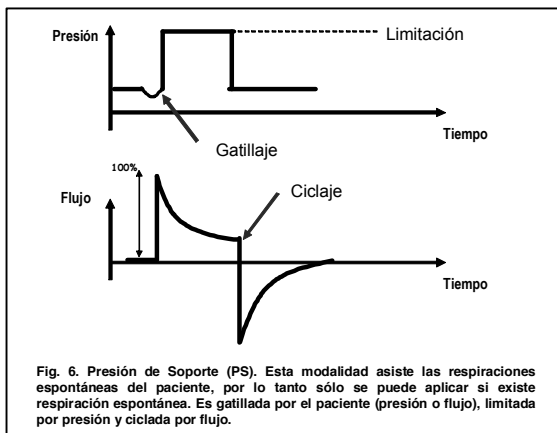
Presión

Limitación

Tiempo

Gatillaje

100%

Flujo

Ciclaje

Tiempo

Fig. 6. Presión de Soporte (PS). Esta modalidad asiste las respiraciones espontáneas del paciente, por lo tanto sólo se puede aplicar si existe respiración espontánea. Es gatillada por el paciente (presión o flujo), limitada por presión y ciclada por flujo.